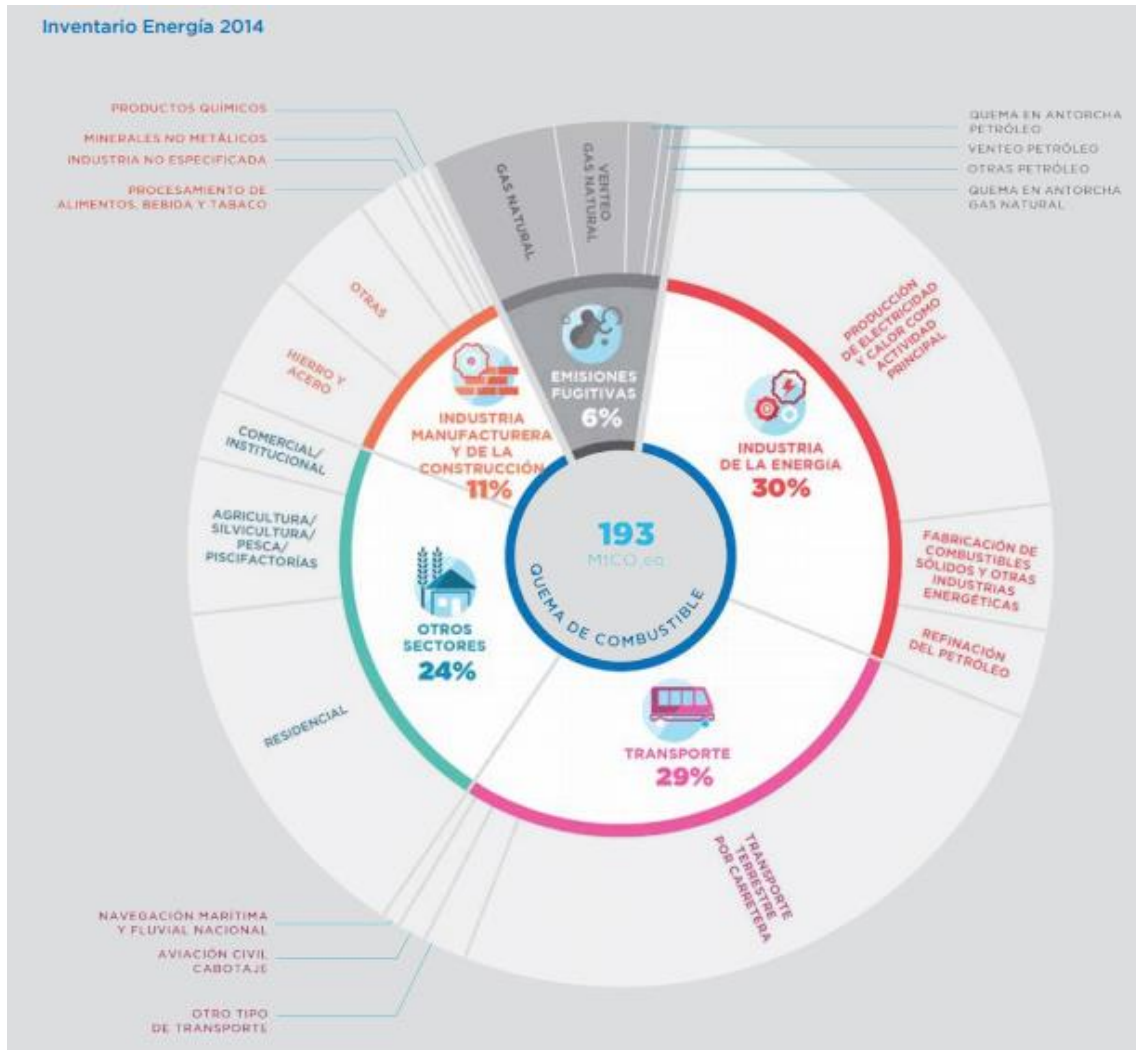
Inventario Energía 2014

PRODUCTOS QUÍMICOS
MINERALES NO METÁLICOS
INDUSTRIA NO ESPECIFICADA
PROCESAMIENTO DE ALIMENTOS, BEBIDA Y TABACO

QUEMA EN ANTORCHA PETRÓLEO
VENTEO PETRÓLEO
OTRAS PETRÓLEO
QUEMA EN ANTORCHA GAS NATURAL

GAS NATURAL
VENTEO GAS NATURAL

OTRAS
HIERRO Y ACERO

EMISIONES FUGITIVAS
6%

PRODUCCIÓN DE ELECTRICIDAD Y CALOR COMO ACTIVIDAD PRINCIPAL

INDUSTRIA MANUFACTURERA Y DE LA CONSTRUCCIÓN
11%

INDUSTRIA DE LA ENERGÍA
30%

COMERCIAL/ INSTITUCIONAL

AGRICULTURA/ SILVICULTURA/ PESCA/ PISCIFACTORÍAS

193
$MtCO_2eq$

QUEMA DE COMBUSTIBLE

FABRICACIÓN DE COMBUSTIBLES SÓLIDOS Y OTRAS INDUSTRIAS ENERGÉTICAS

REFINACIÓN DEL PETRÓLEO

OTROS SECTORES
24%

RESIDENCIAL

TRANSPORTE
29%

TRANSPORTE TERRESTRE POR CARRETERA

NAVEGACIÓN MARÍTIMA Y FLUVIAL NACIONAL
AVIACIÓN CIVIL CABOTAJE
OTRO TIPO DE TRANSPORTE